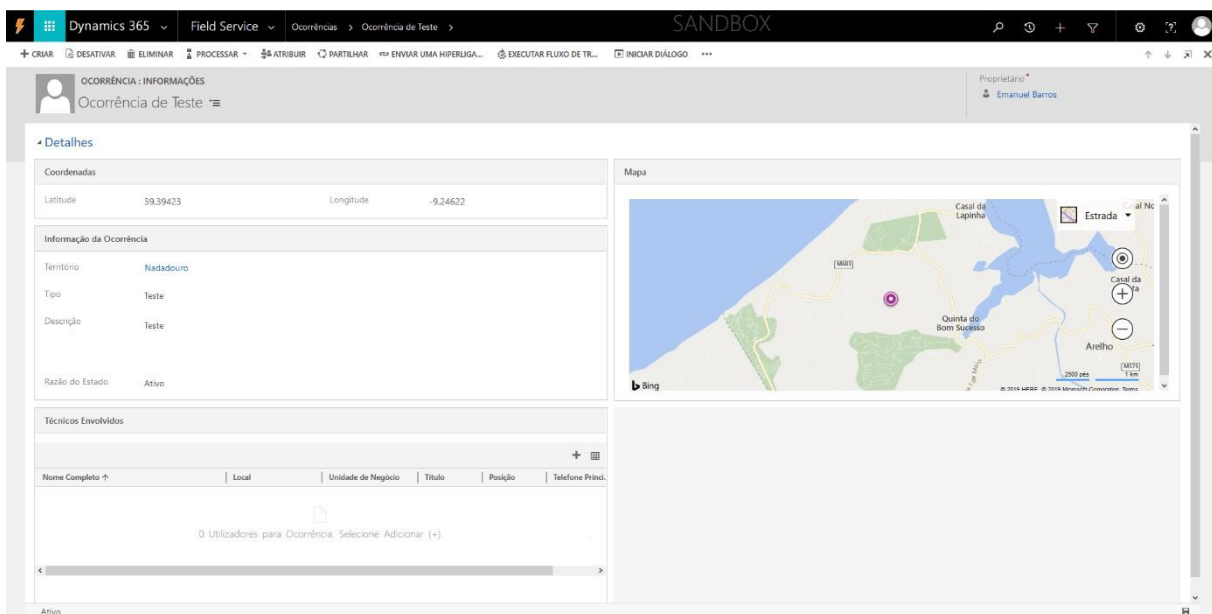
Dynamics 365 Field Service Ocorrências > Ocorrência de Teste > SANDBOX

+ CRIAR DESATIVAR ELIMINAR PROCESSAR ATRIBUIR PARTILHAR ENVIAR UMA HIPERLIGA... EXECUTAR FLUXO DE TR... INICIAR DIÁLOGO •••

OCORRÊNCIA : INFORMAÇÕES
Ocorrência de Teste

Proprietário*
Emanuel Barros

Detalhes

Coordenadas

Latitude 39,39423 Longitude -9,24622

Informação da Ocorrência

Território Nadadouro

Tipo Teste

Descrição Teste

Razão do Estado Ativo

Técnicos Envolvidos

| Nome Completo ↑ | Local | Unidade de Negócio | Título | Posição | Telefone Princi. |
|---|---|---|---|---|---|

0 Utilizadores para Ocorrência. Selecione Adicionar (+).

Mapa

Casal da Lapinha
Casal No
Estrada
Casal da
Quinta do Bom Sucesso
Arelho
[M603]
[M575]
2500 pés 1 km
Bing
© 2019 HERE © 2019 Microsoft Corporation Terms

Ativo